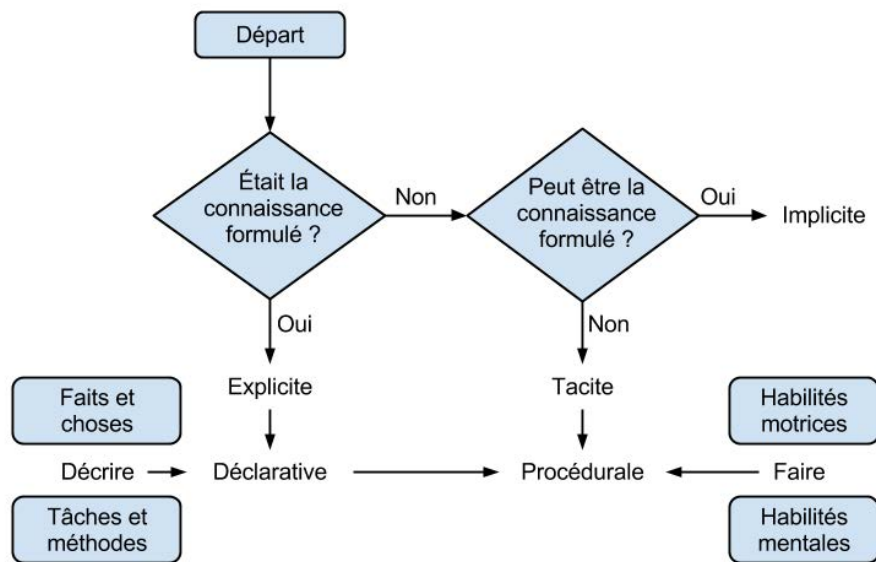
Départ

Était la connaissance formulé ?

Non

Peut être la connaissance formulé ?

Oui

Implicite

Oui

Non

Explicite

Tacite

Faits et choses

Habilités motrices

Décrire

Déclarative

Procédurale

Faire

Tâches et méthodes

Habilités mentales